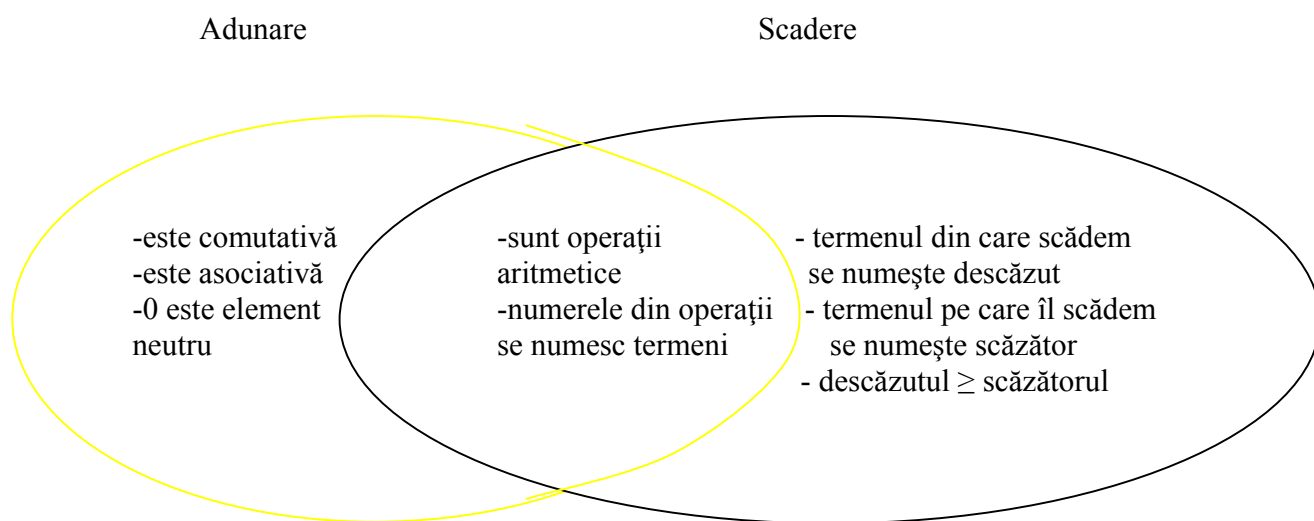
Adunare

Scadere

-este comutativă
-este asociativă
-0 este element neutru

-sunt operaţii aritmetice
-numerele din operaţii se numesc termeni

- termenul din care scădem se numeşte descăzut
- termenul pe care îl scădem se numeşte scăzător
- descăzutul $\geq$ scăzătorul